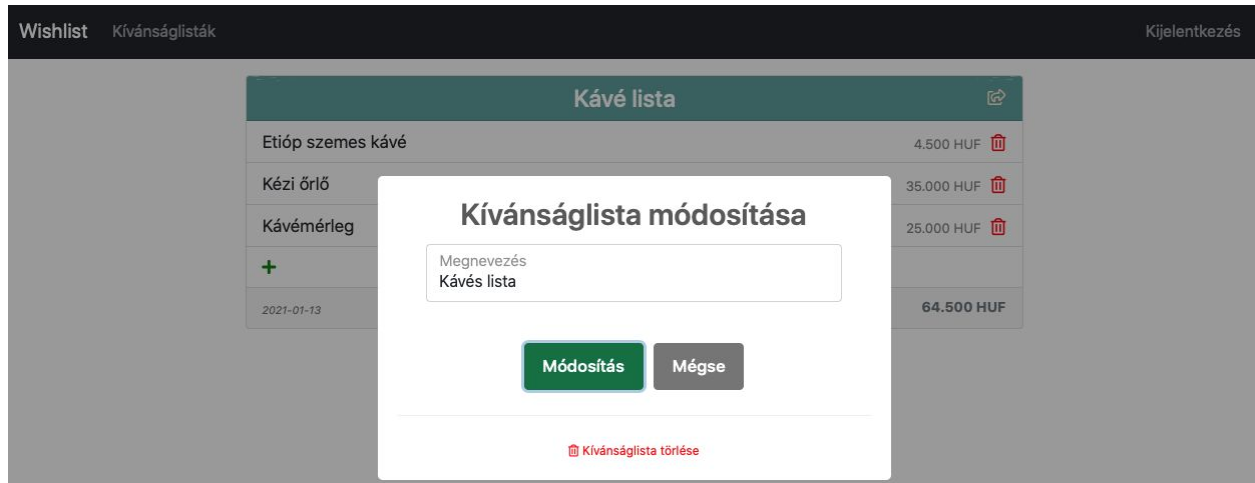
Wishlist Kívánságlisták

Kijelentkezés

Kávé lista

Etióp szemes kávé 4.500 HUF

Kézi őrlő 35.000 HUF

Kávémérleg 25.000 HUF

+

2021-01-13 64.500 HUF

Kívánságlista módosítása

Megnevezés
Kávés lista

Módosítás Mégse

Kívánságlista törlése